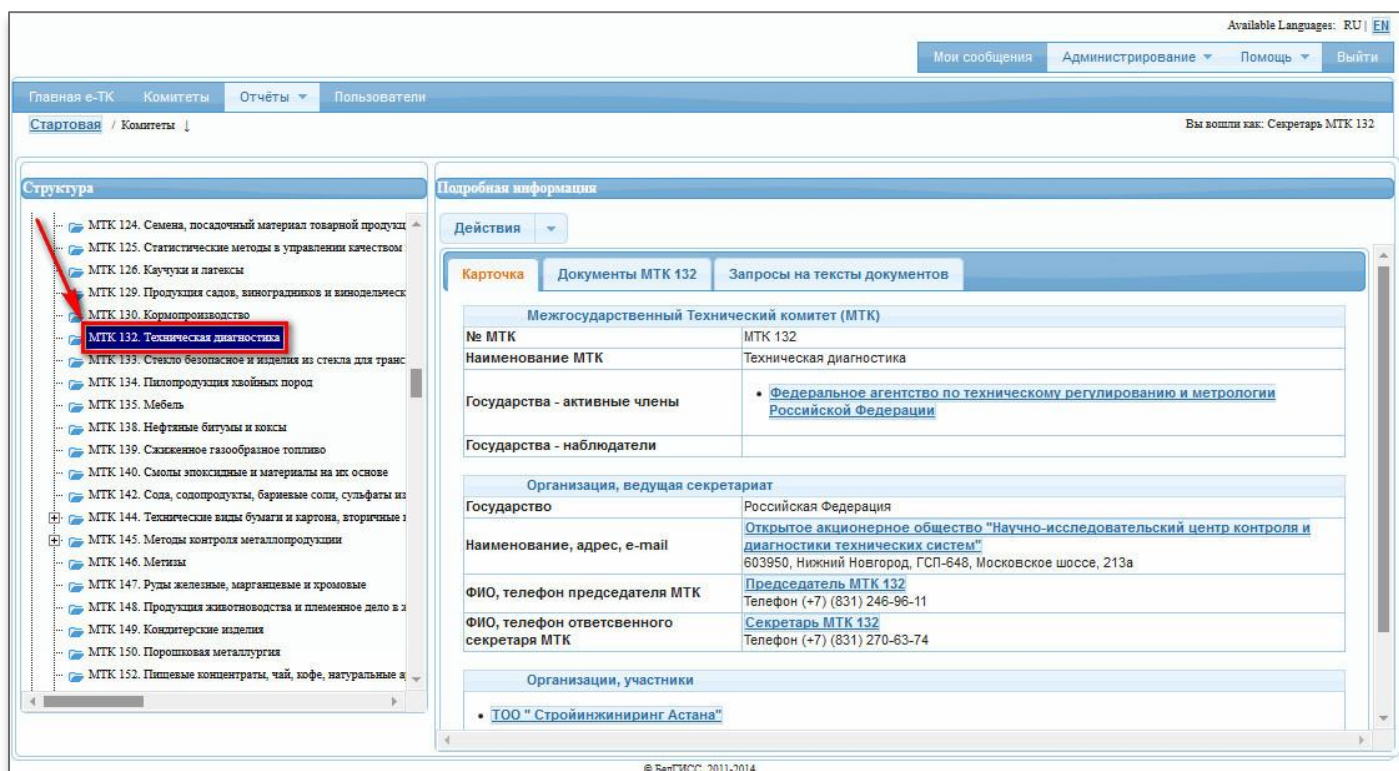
Available Languages: RU | EN

Мои сообщения | Администрирование ▾ | Помощь ▾ | Выйти

Главная е-ТК | Комитеты | Отчёты ▾ | Пользователи

Стартовая / Комитеты ↓

Вы вошли как: Секретарь МТК 132

Структура

МТК 124. Семена, посадочный материал товарной продукц
МТК 125. Статистические методы в управлении качеством
МТК 126. Каучуки и латексы
МТК 129. Продукция садов, виноградников и винодельческ
МТК 130. Кормопроизводство
МТК 132. Техническая диагностика
МТК 133. Стекло безопасное и изделия из стекла для транс
МТК 134. Пилопродукция хвойных пород
МТК 135. Мебель
МТК 138. Нефтяные битумы и коксы
МТК 139. Сжиженное газообразное топливо
МТК 140. Смолы эпоксидные и материалы на их основе
МТК 142. Сода, содопродукты, бариевые соли, сульфаты из
МТК 144. Технические виды бумаги и картона, вторичные
МТК 145. Методы контроля металлопродукции
МТК 146. Метизы
МТК 147. Руды железные, марганцевые и хромовые
МТК 148. Продукция животноводства и племенное дело в
МТК 149. Кондитерские изделия
МТК 150. Порошковая металлургия
МТК 152. Пищевые концентраты, чай, кофе, натуральные а

Подробная информация

Действия

Карточка | Документы МТК 132 | Запросы на тексты документов

| Межгосударственный Технический комитет (МТК) | |
|---|---|
| № МТК | МТК 132 |
| Наименование МТК | Техническая диагностика |
| Государства - активные члены | • Федеральное агентство по техническому регулированию и метрологии Российской Федерации |
| Государства - наблюдатели | |

| Организация, ведущая секретариат | |
|---|---|
| Государство | Российская Федерация |
| Наименование, адрес, e-mail | Открытое акционерное общество "Научно-исследовательский центр контроля и диагностики технических систем" 603950, Нижний Новгород, ГСП-648, Московское шоссе, 213а |
| ФИО, телефон председателя МТК | Председатель МТК 132 Телефон (+7) (831) 246-96-11 |
| ФИО, телефон ответственного секретаря МТК | Секретарь МТК 132 Телефон (+7) (831) 270-63-74 |

Организации, участники

• ТОО " Стройинжиниринг Астана"

© БелГИСС, 2011-2014